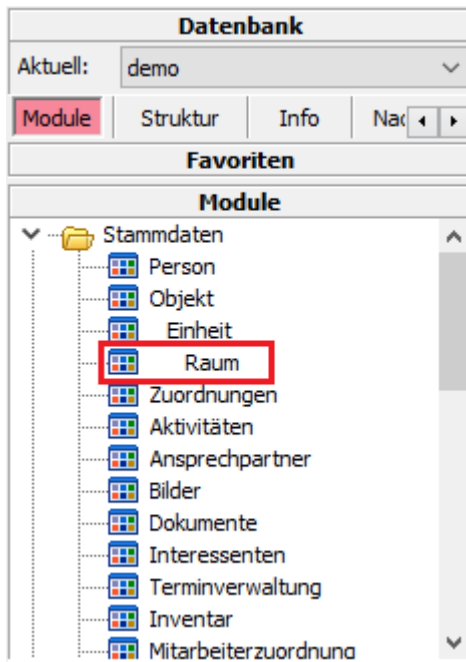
Datenbank

Aktuell: demo

Module | Struktur | Info | Nac

Favoriten

Module

Stammdaten
Person
Objekt
Einheit
Raum
Zuordnungen
Aktivitäten
Ansprechpartner
Bilder
Dokumente
Interessenten
Terminverwaltung
Inventar
Mitarbeiterzuordnung